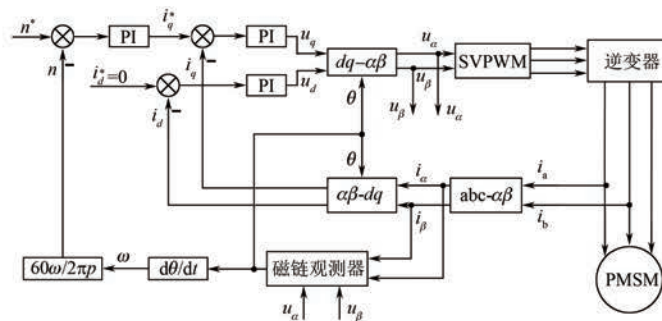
$n^*$

PI

$i_q^*$

PI

$u_q$

$u_\alpha$

SVPWM

逆变器

$n$

$i_d^*=0$

$i_q$

PI

$u_d$

$dq$-$\alpha\beta$

$u_\beta$

$u_\beta$

$u_\alpha$

$\theta$

$i_d$

$\theta$

$i_\alpha$

$i_a$

$\alpha\beta$-$dq$

abc-$\alpha\beta$

$i_\beta$

$i_b$

$60\omega/2\pi p$

$\omega$

$d\theta/dt$

磁链观测器

PMSM

$u_\alpha$

$u_\beta$